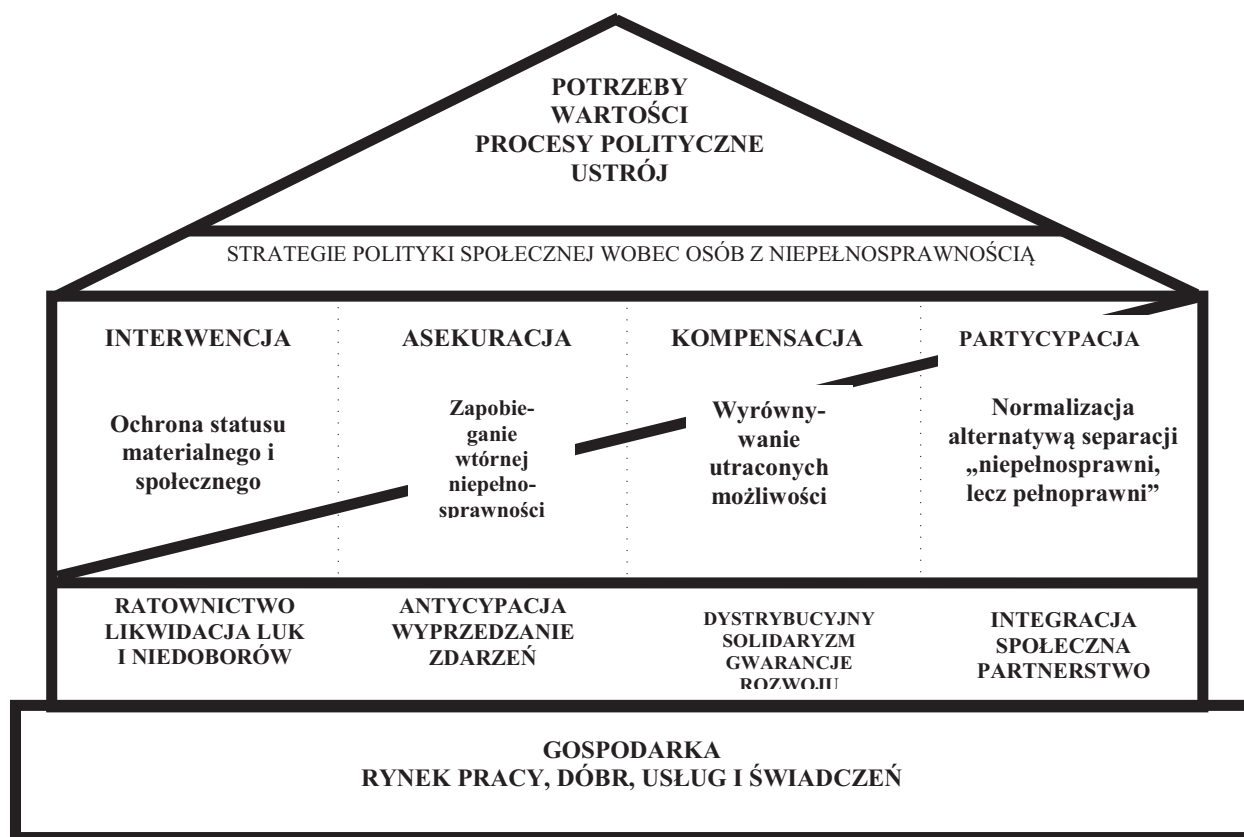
POTRZEBY
WARTOŚCI
PROCESY POLITYCZNE
USTRÓJ

STRATEGIE POLITYKI SPOŁECZNEJ WOBEC OSÓB Z NIEPEŁNOSPRAWNOŚCIĄ

INTERWENCJA

Ochrona statusu materialnego i społecznego

ASEKURACJA

Zapobieganie wtórnej niepełnosprawności

KOMPENSACJA

Wyrównywanie utraconych możliwości

PARTYCYPACJA

Normalizacja alternatywą separacji „niepełnosprawni, lecz pełnoprawni"

RATOWNICTWO
LIKWIDACJA LUK
I NIEDOBORÓW

ANTYCYPACJA
WYPRZEDZANIE
ZDARZEŃ

DYSTRYBUCYJNY
SOLIDARYZM
GWARANCJE
ROZWOJU

INTEGRACJA
SPOŁECZNA
PARTNERSTWO

GOSPODARKA
RYNEK PRACY, DÓBR, USŁUG I ŚWIADCZEŃ